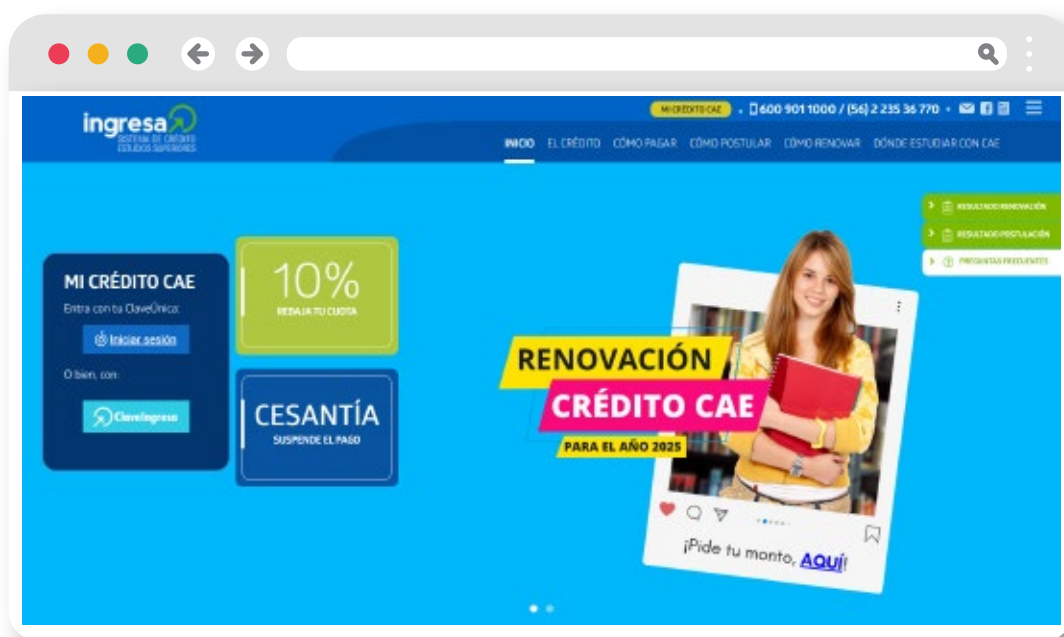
ingresa
SISTEMA DE CRÉDITO ESTUDIOS SUPERIORES

MI CRÉDITO CAE · 600 901 1000 / (56) 2 235 36 770 ·

INICIO EL CRÉDITO CÓMO PAGAR CÓMO POSTULAR CÓMO RENOVAR DÓNDE ESTUDIAR CON CAE

RESULTADO RENOVACIÓN
RESULTADO POSTULACIÓN
PREGUNTAS FRECUENTES

MI CRÉDITO CAE
Entra con tu ClaveÚnica:
Iniciar sesión
O bien, con:
ClaveIngresa

10%
REBAJA TU CUOTA

CESANTÍA
SUSPENDE EL PAGO

RENOVACIÓN
CRÉDITO CAE
PARA EL AÑO 2025

¡Pide tu monto, AQUÍ!